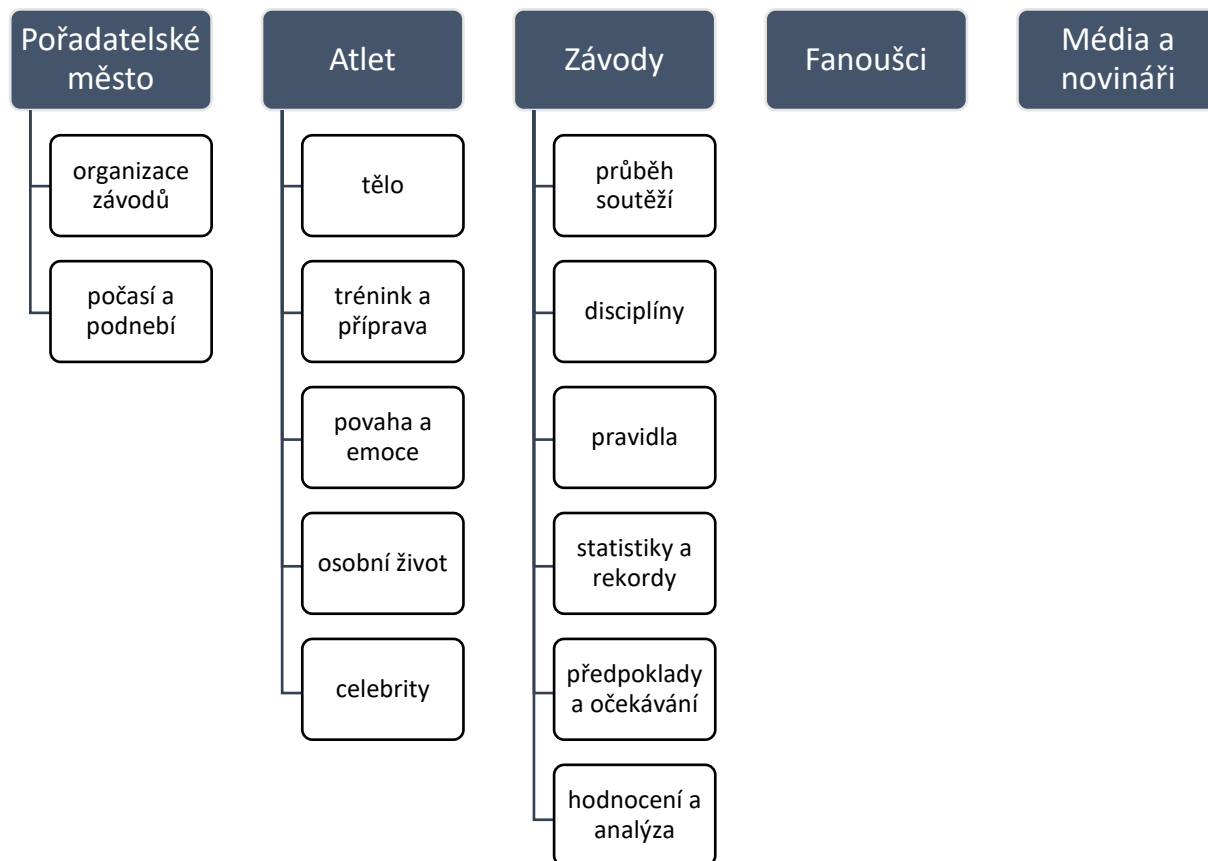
Pořadatelské město

organizace závodů

počasí a podnebí

Atlet

tělo

trénink a příprava

povaha a emoce

osobní život

celebrity

Závody

průběh soutěží

disciplíny

pravidla

statistiky a rekordy

předpoklady a očekávání

hodnocení a analýza

Fanoušci

Média a novináři